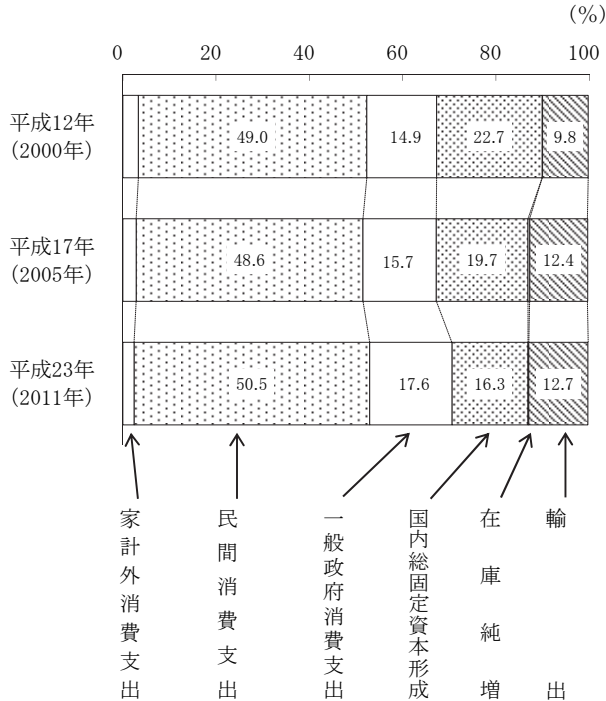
(%)

0 20 40 60 80 100

平成12年 (2000年) 49.0 14.9 22.7 9.8

平成17年 (2005年) 48.6 15.7 19.7 12.4

平成23年 (2011年) 50.5 17.6 16.3 12.7

家計外消費支出

民間消費支出

一般政府消費支出

国内総固定資本形成

在庫純増

輸出